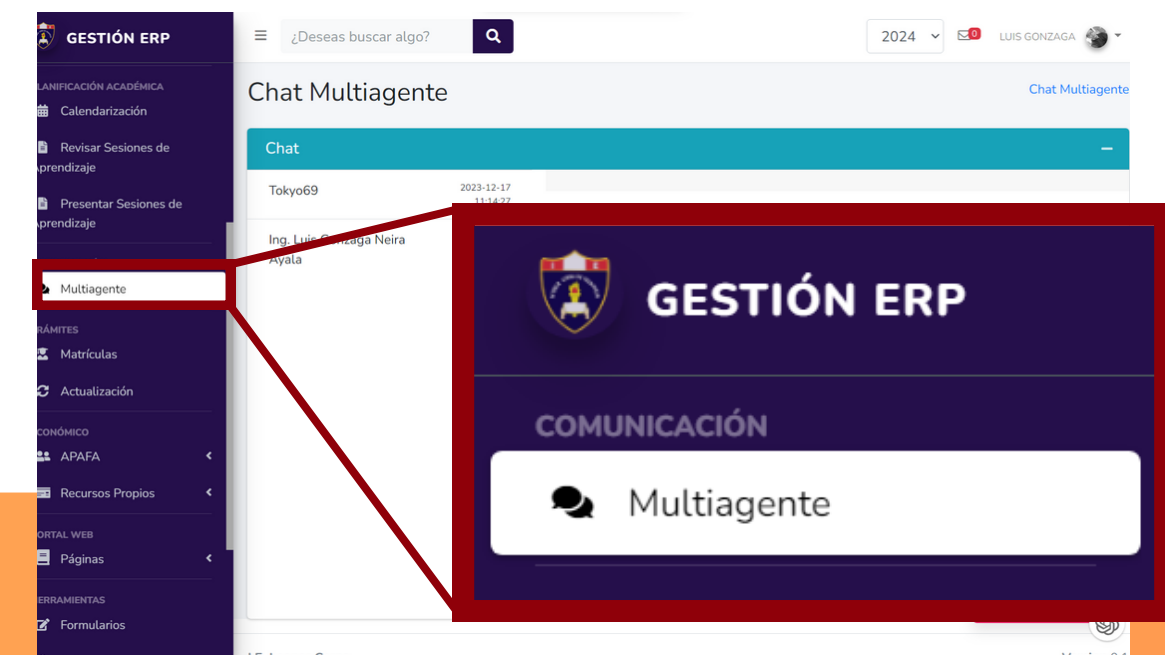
GESTIÓN ERP

LANIFICACIÓN ACADÉMICA
Calendarización
Revisar Sesiones de Aprendizaje
Presentar Sesiones de Aprendizaje
Multiagente
RÁMITES
Matrículas
Actualización
CONÓMICO
APAFA
Recursos Propios
ORTAL WEB
Páginas
ERRAMIENTAS
Formularios

¿Deseas buscar algo?
2024
0
LUIS GONZAGA

Chat Multiagente
Chat Multiagente

Chat
Tokyo69
2023-12-17 11:14:27
Ing. Luis Gonzaga Neira Ayala

GESTIÓN ERP
COMUNICACIÓN
Multiagente